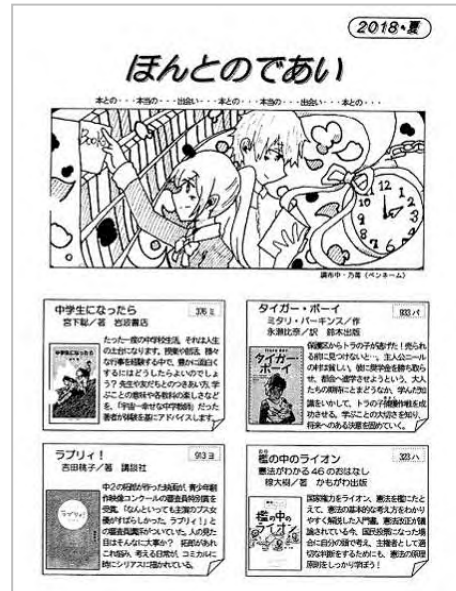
2018・夏

ほんとのであい

本との・・・本当の・・・出会い・・・本との・・・本当の・・・出会い・・・本との・・・

Books

調布中・乃年（ペンネーム）

中学生になったら
宮下聡／著　岩波書店

376ミ

中学生になったら

たった一度の中学校生活。それは人生の土台になります。授業や部活、様々な行事を経験するなかで、君が心配なことはどうしたらよいのでしょう？先生や友だちとのつきあい方、学ぶことの意味や各教科の楽しさなどを、「守田一幸せな中学生時代」だった著者が経験を基にアドバイスします。

タイガー・ボーイ
ミタリ・パーキンス／作
永瀬比奈／訳　鈴木出版

933パ

タイガー・ボーイ

保護区からトラの子が逃げた！売られる前に見つけないと…。主人公ニールの村は貧しい。彼に奨学金を勝ち取らせ、都会へ進学させようという、大人たちの期待によるプレッシャー。学んだ知識をいかして、トラの子の捕獲作戦を成功させる。学ぶことの大切さを知り、将来への決意を固めていく。

ラブリィ！
吉田桃子／著　講談社

913ヨ

ラブリィ！

中2の姉妹が作った映画が、青少年映画映像コンクールの審査員特別賞を受賞。「なんといっても主演のブス女優のぎりぎらしかった。ラブリィ！」との審査員講評がついていた。人の見た目はそんなに大事か？　姉妹がありこれ悩み、考える日常が、コミカルに時にシリアスに描かれている。

憲法
檻の中のライオン
憲法がわかる46のおはなし
楾大樹／著　かもがわ出版

323ハ

檻の中のライオン

国家権力をライオン、憲法を檻にたとえて、憲法の基本的な考え方をわかりやすく解説した入門書。憲法改正が議論されている今、国民投票になった場合に自分の意見を持ち、主権者として適切な判断をするためにも、憲法の原理原則をしっかり学ぼう！